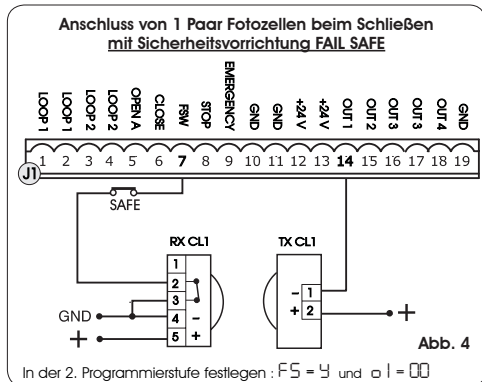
Anschluss von 1 Paar Fotozellen beim Schließen
mit Sicherheitsvorrichtung FAIL SAFE

LOOP 1
LOOP 1
LOOP 2
LOOP 2
OPEN A
CLOSE
FSW
STOP
EMERGENCY
GND
GND
+24 V
+24 V
OUT 1
OUT 2
OUT 3
OUT 3
OUT 4
GND

J1
1 2 3 4 5 6 7 8 9 10 11 12 13 14 15 16 17 18 19

SAFE

RX CL1
1
2
3
4 -
5 +

TX CL1
- 1
+ 2

GND
+
+

Abb. 4

In der 2. Programmierstufe festlegen : FS = Y und o1 = 00